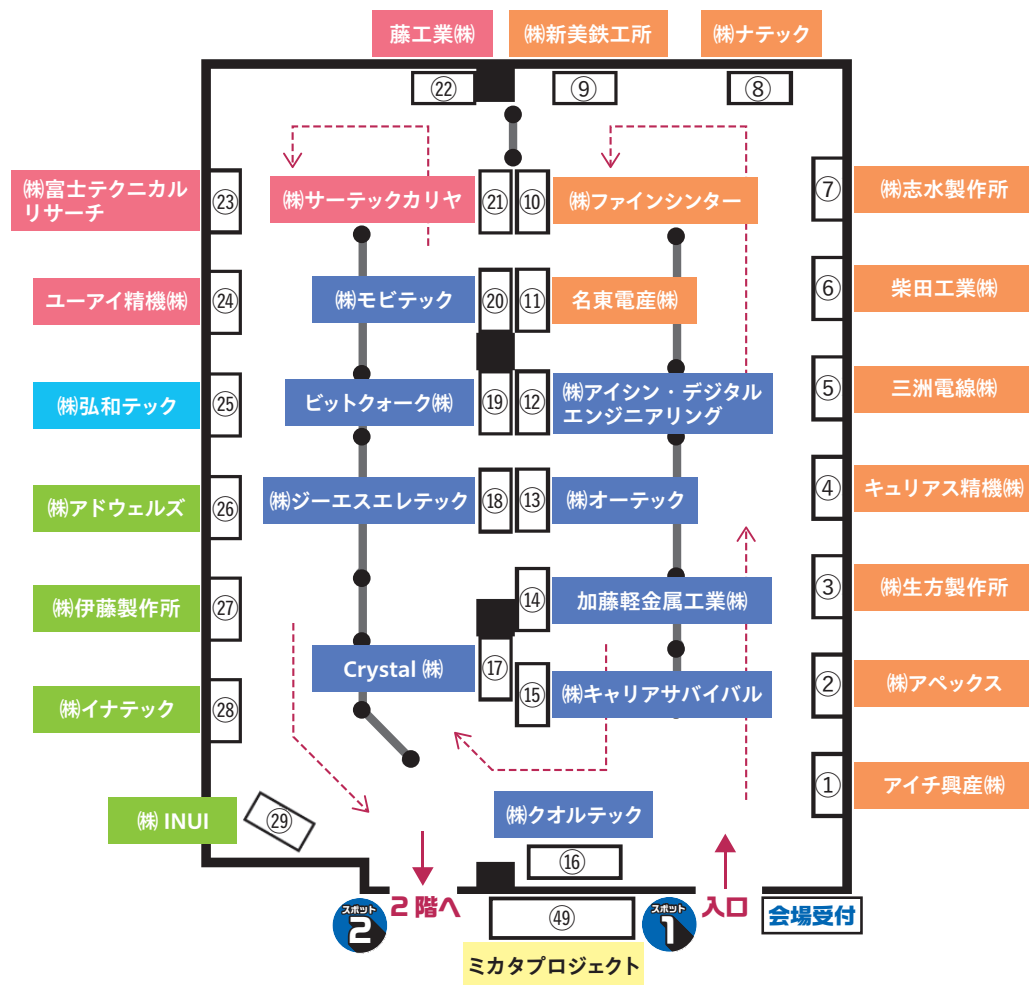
藤工業㈱
㈱新美鉄工所
㈱ナテック
㉒
⑨
⑧
㈱富士テクニカルリサーチ
㉓
㈱サーテックカリヤ
㉑
⑩
㈱ファインシンター
⑦
㈱志水製作所
ユーアイ精機㈱
㉔
㈱モビテック
⑳
⑪
名東電産㈱
⑥
柴田工業㈱
㈱弘和テック
㉕
ビットウォーク㈱
⑲
⑫
㈱アイシン・デジタルエンジニアリング
⑤
三洲電線㈱
㈱アドウェルズ
㉖
㈱ジーエスエレテック
⑱
⑬
㈱オーテック
④
キュリアス精機㈱
㈱伊藤製作所
㉗
⑭
加藤軽金属工業㈱
③
㈱生方製作所
Crystal ㈱
⑰
⑮
㈱キャリアサバイバル
②
㈱アペックス
㈱イナテック
㉘
①
アイチ興産㈱
㈱ INUI
㉙
㈱クオルテック
⑯
スポット 2
2 階へ
㊾
スポット 1
入口
会場受付
ミカタプロジェクト